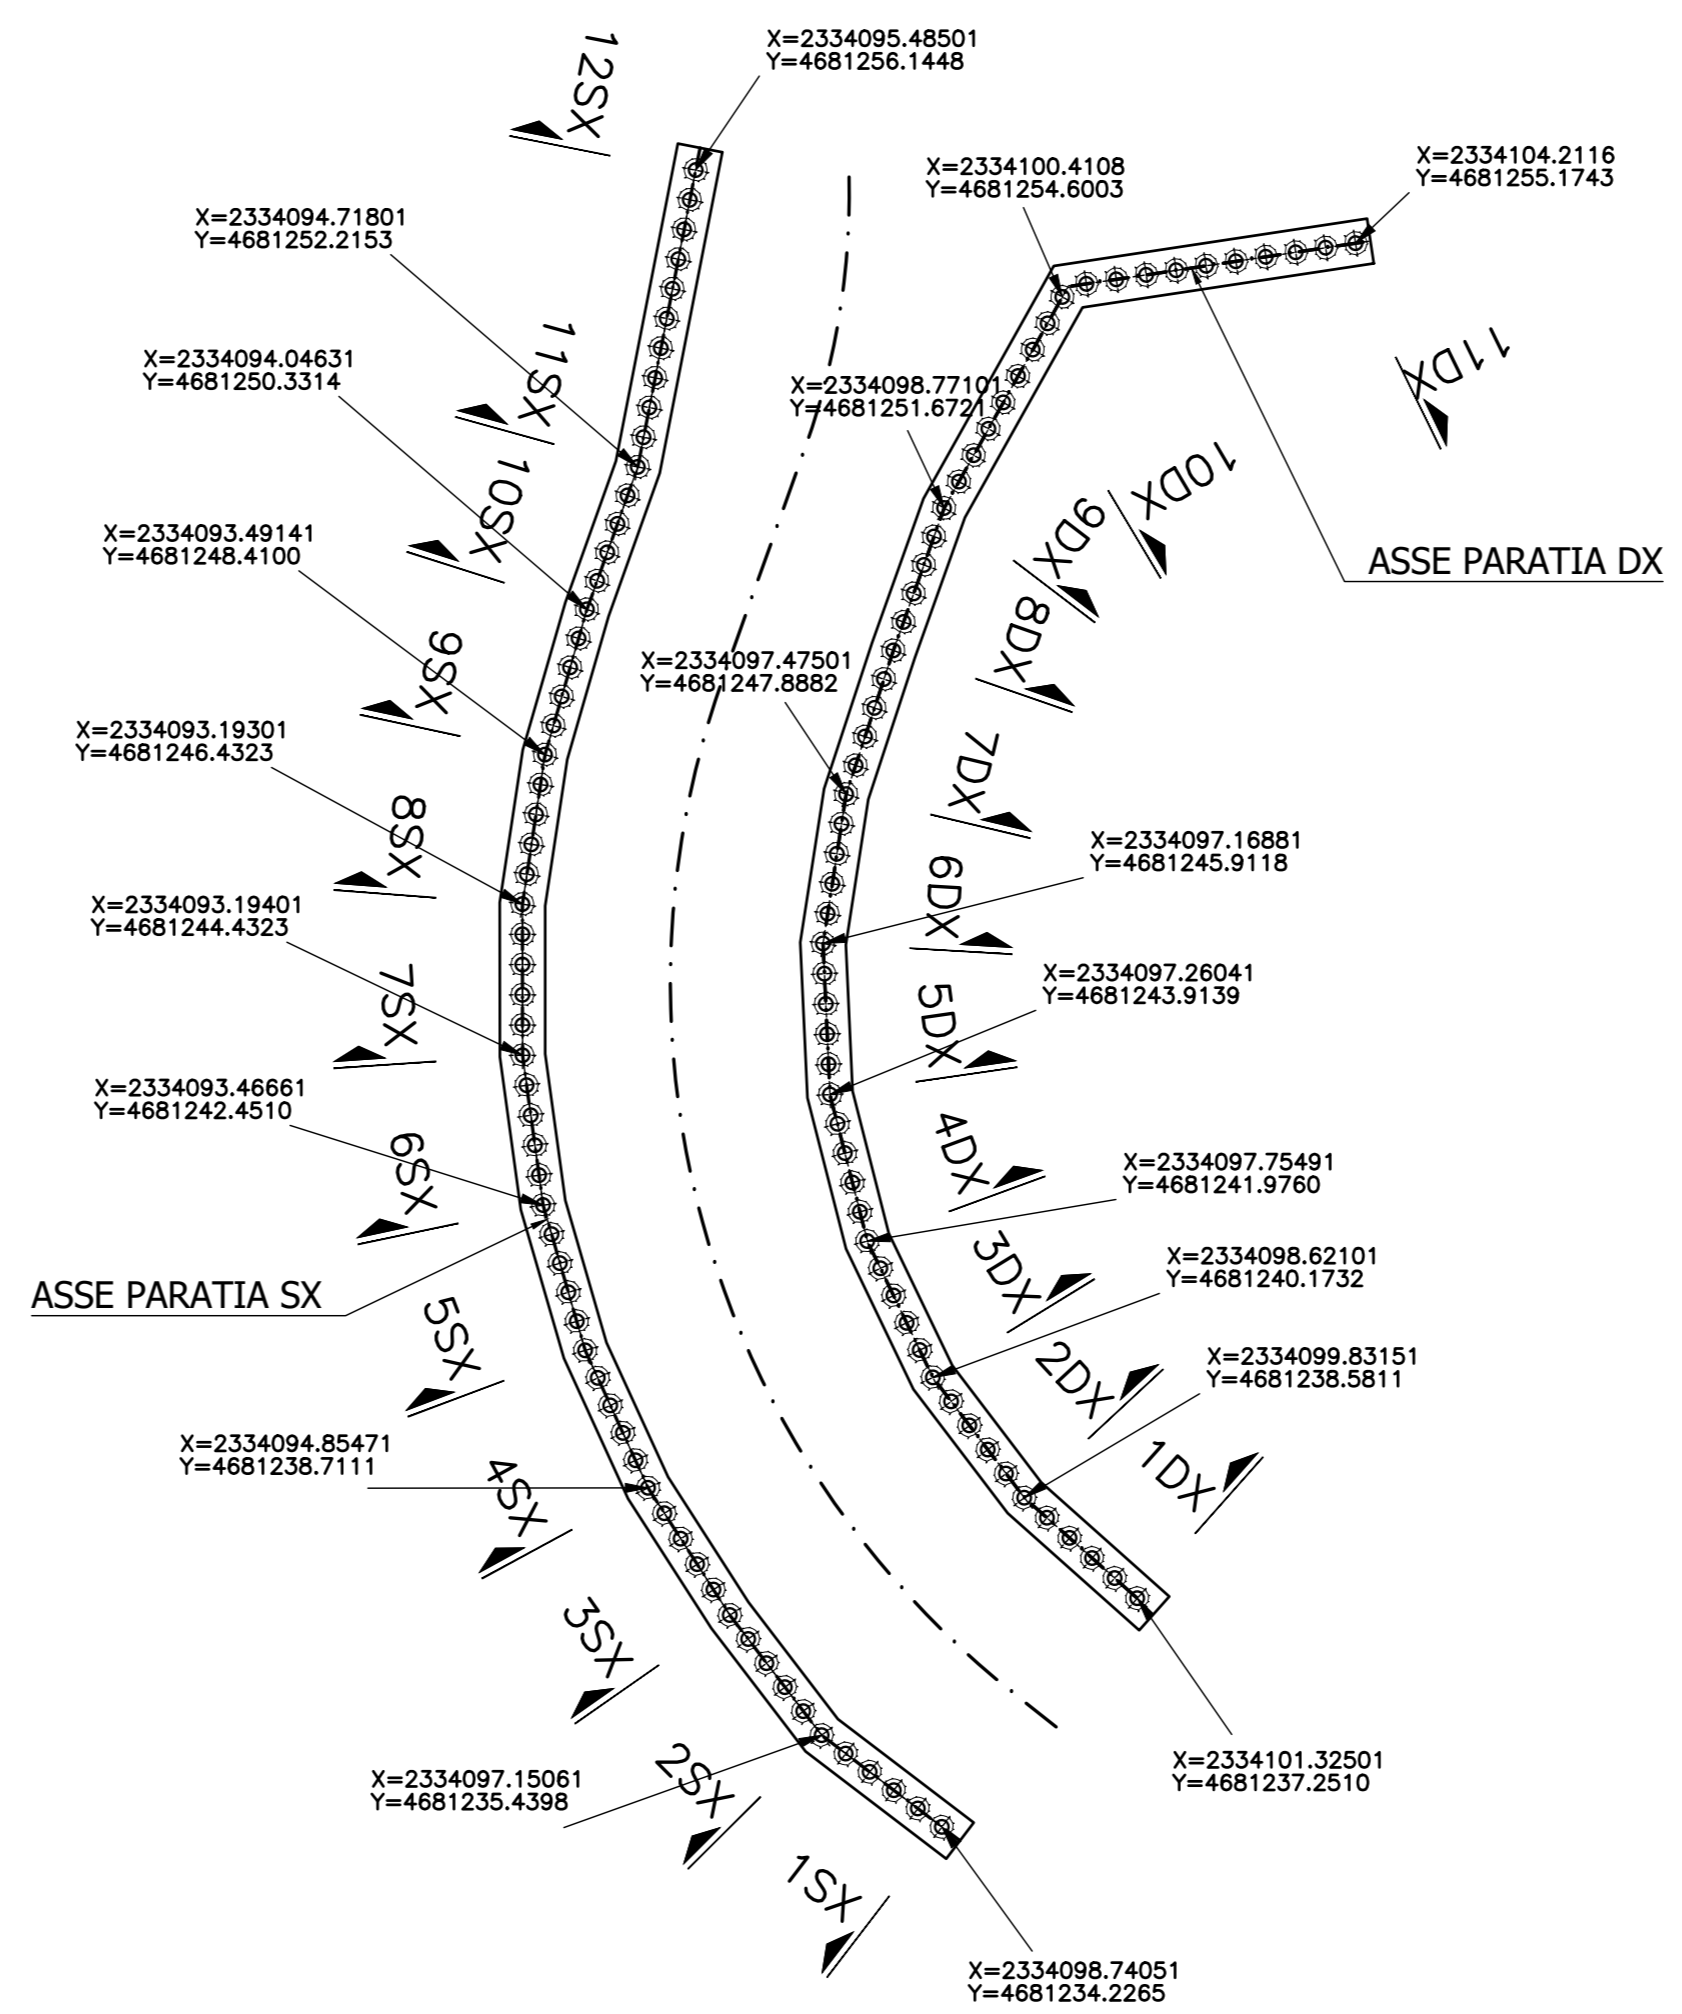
12SX
X=2334095.48501
Y=4681256.1448

X=2334100.4108
Y=4681254.6003

X=2334104.2116
Y=4681255.1743

X=2334094.71801
Y=4681252.2153

11SX

X=2334094.04631
Y=4681250.3314

11DX

X=2334098.77101
Y=4681251.6721

10SX

10DX

9DX

X=2334093.49141
Y=4681248.4100

ASSE PARATIA DX

9SX

8DX

X=2334097.47501
Y=4681247.8882

X=2334093.19301
Y=4681246.4323

7DX

8SX

X=2334097.16881
Y=4681245.9118

6DX

X=2334093.19401
Y=4681244.4323

X=2334097.26041
Y=4681243.9139

7SX

5DX

X=2334093.46661
Y=4681242.4510

4DX

6SX

X=2334097.75491
Y=4681241.9760

ASSE PARATIA SX

3DX

X=2334098.62101
Y=4681240.1732

5SX

2DX

X=2334099.83151
Y=4681238.5811

X=2334094.85471
Y=4681238.7111

1DX

4SX

3SX

X=2334101.32501
Y=4681237.2510

X=2334097.15061
Y=4681235.4398

2SX

1SX

X=2334098.74051
Y=4681234.2265